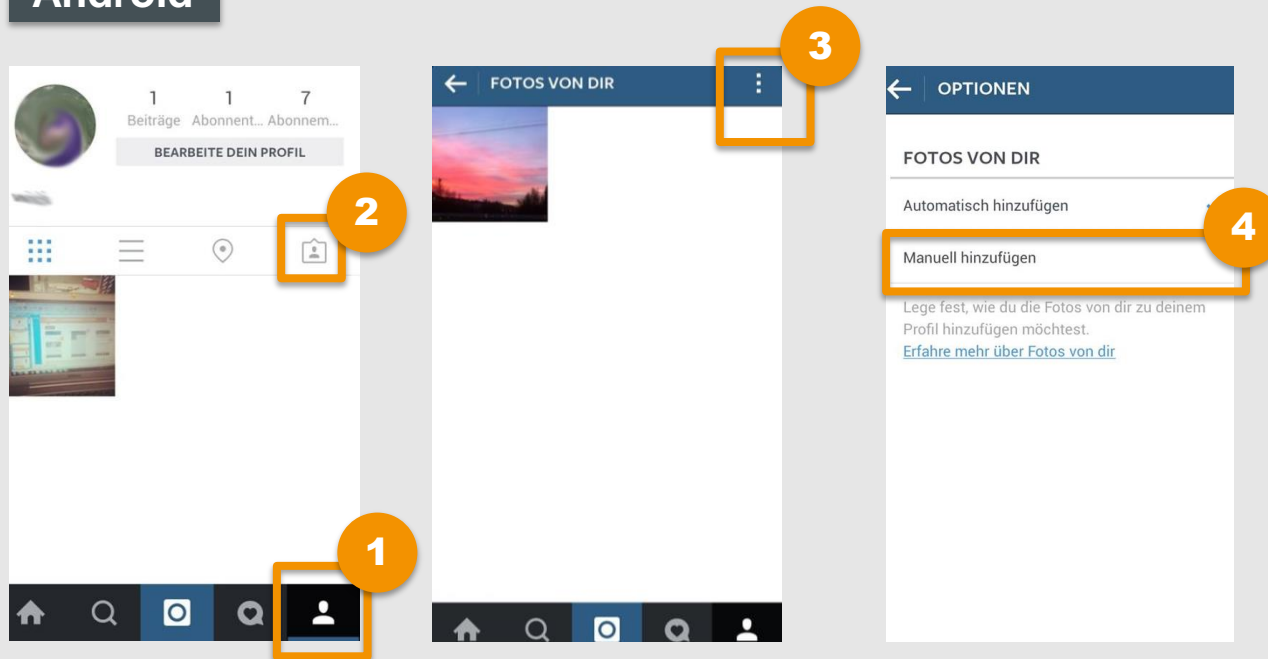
Android

1 Beiträge
1 Abonnent...
7 Abonnem...
BEARBEITE DEIN PROFIL

2

1

FOTOS VON DIR

3

OPTIONEN

FOTOS VON DIR

Automatisch hinzufügen

4

Manuell hinzufügen

Lege fest, wie du die Fotos von dir zu deinem Profil hinzufügen möchtest.
Erfahre mehr über Fotos von dir